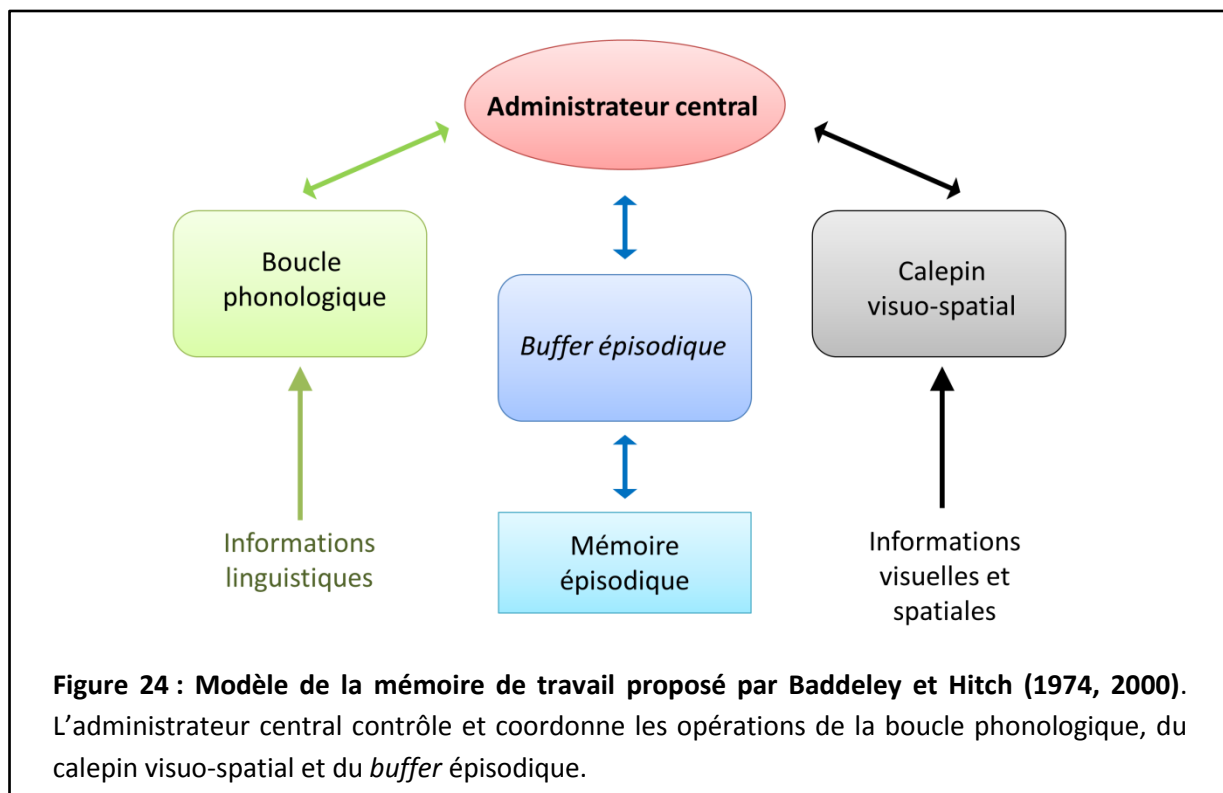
Administrateur central

Boucle phonologique

Buffer épisodique

Calepin visuo-spatial

Mémoire épisodique

Informations linguistiques

Informations visuelles et spatiales

**Figure 24 : Modèle de la mémoire de travail proposé par Baddeley et Hitch (1974, 2000)**. L'administrateur central contrôle et coordonne les opérations de la boucle phonologique, du calepin visuo-spatial et du *buffer* épisodique.